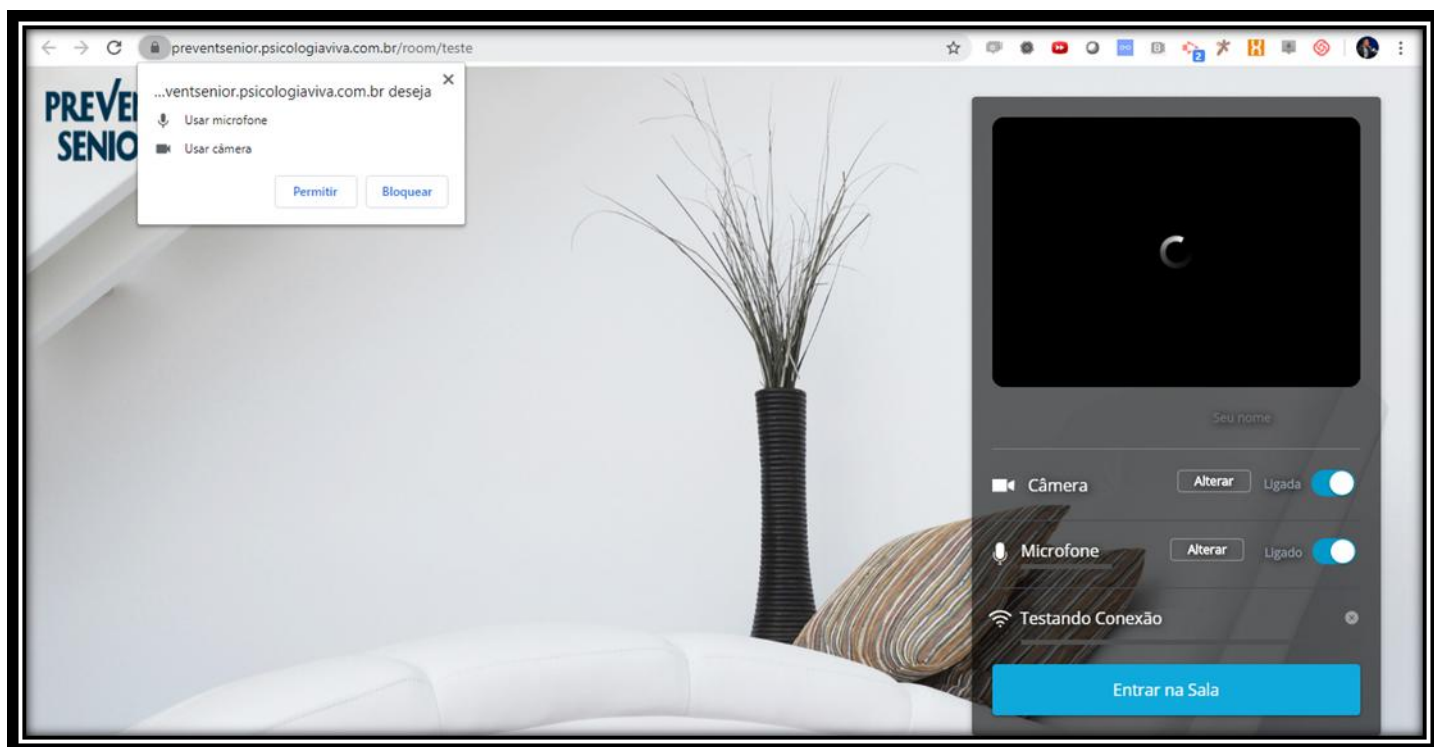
preventsenior.psicologiaviva.com.br/room/teste

...ventsenior.psicologiaviva.com.br deseja
Usar microfone
Usar câmera
Permitir
Bloquear

PREVE
SENIO

Seu nome

Câmera
Alterar
Ligada

Microfone
Alterar
Ligado

Testando Conexão

Entrar na Sala